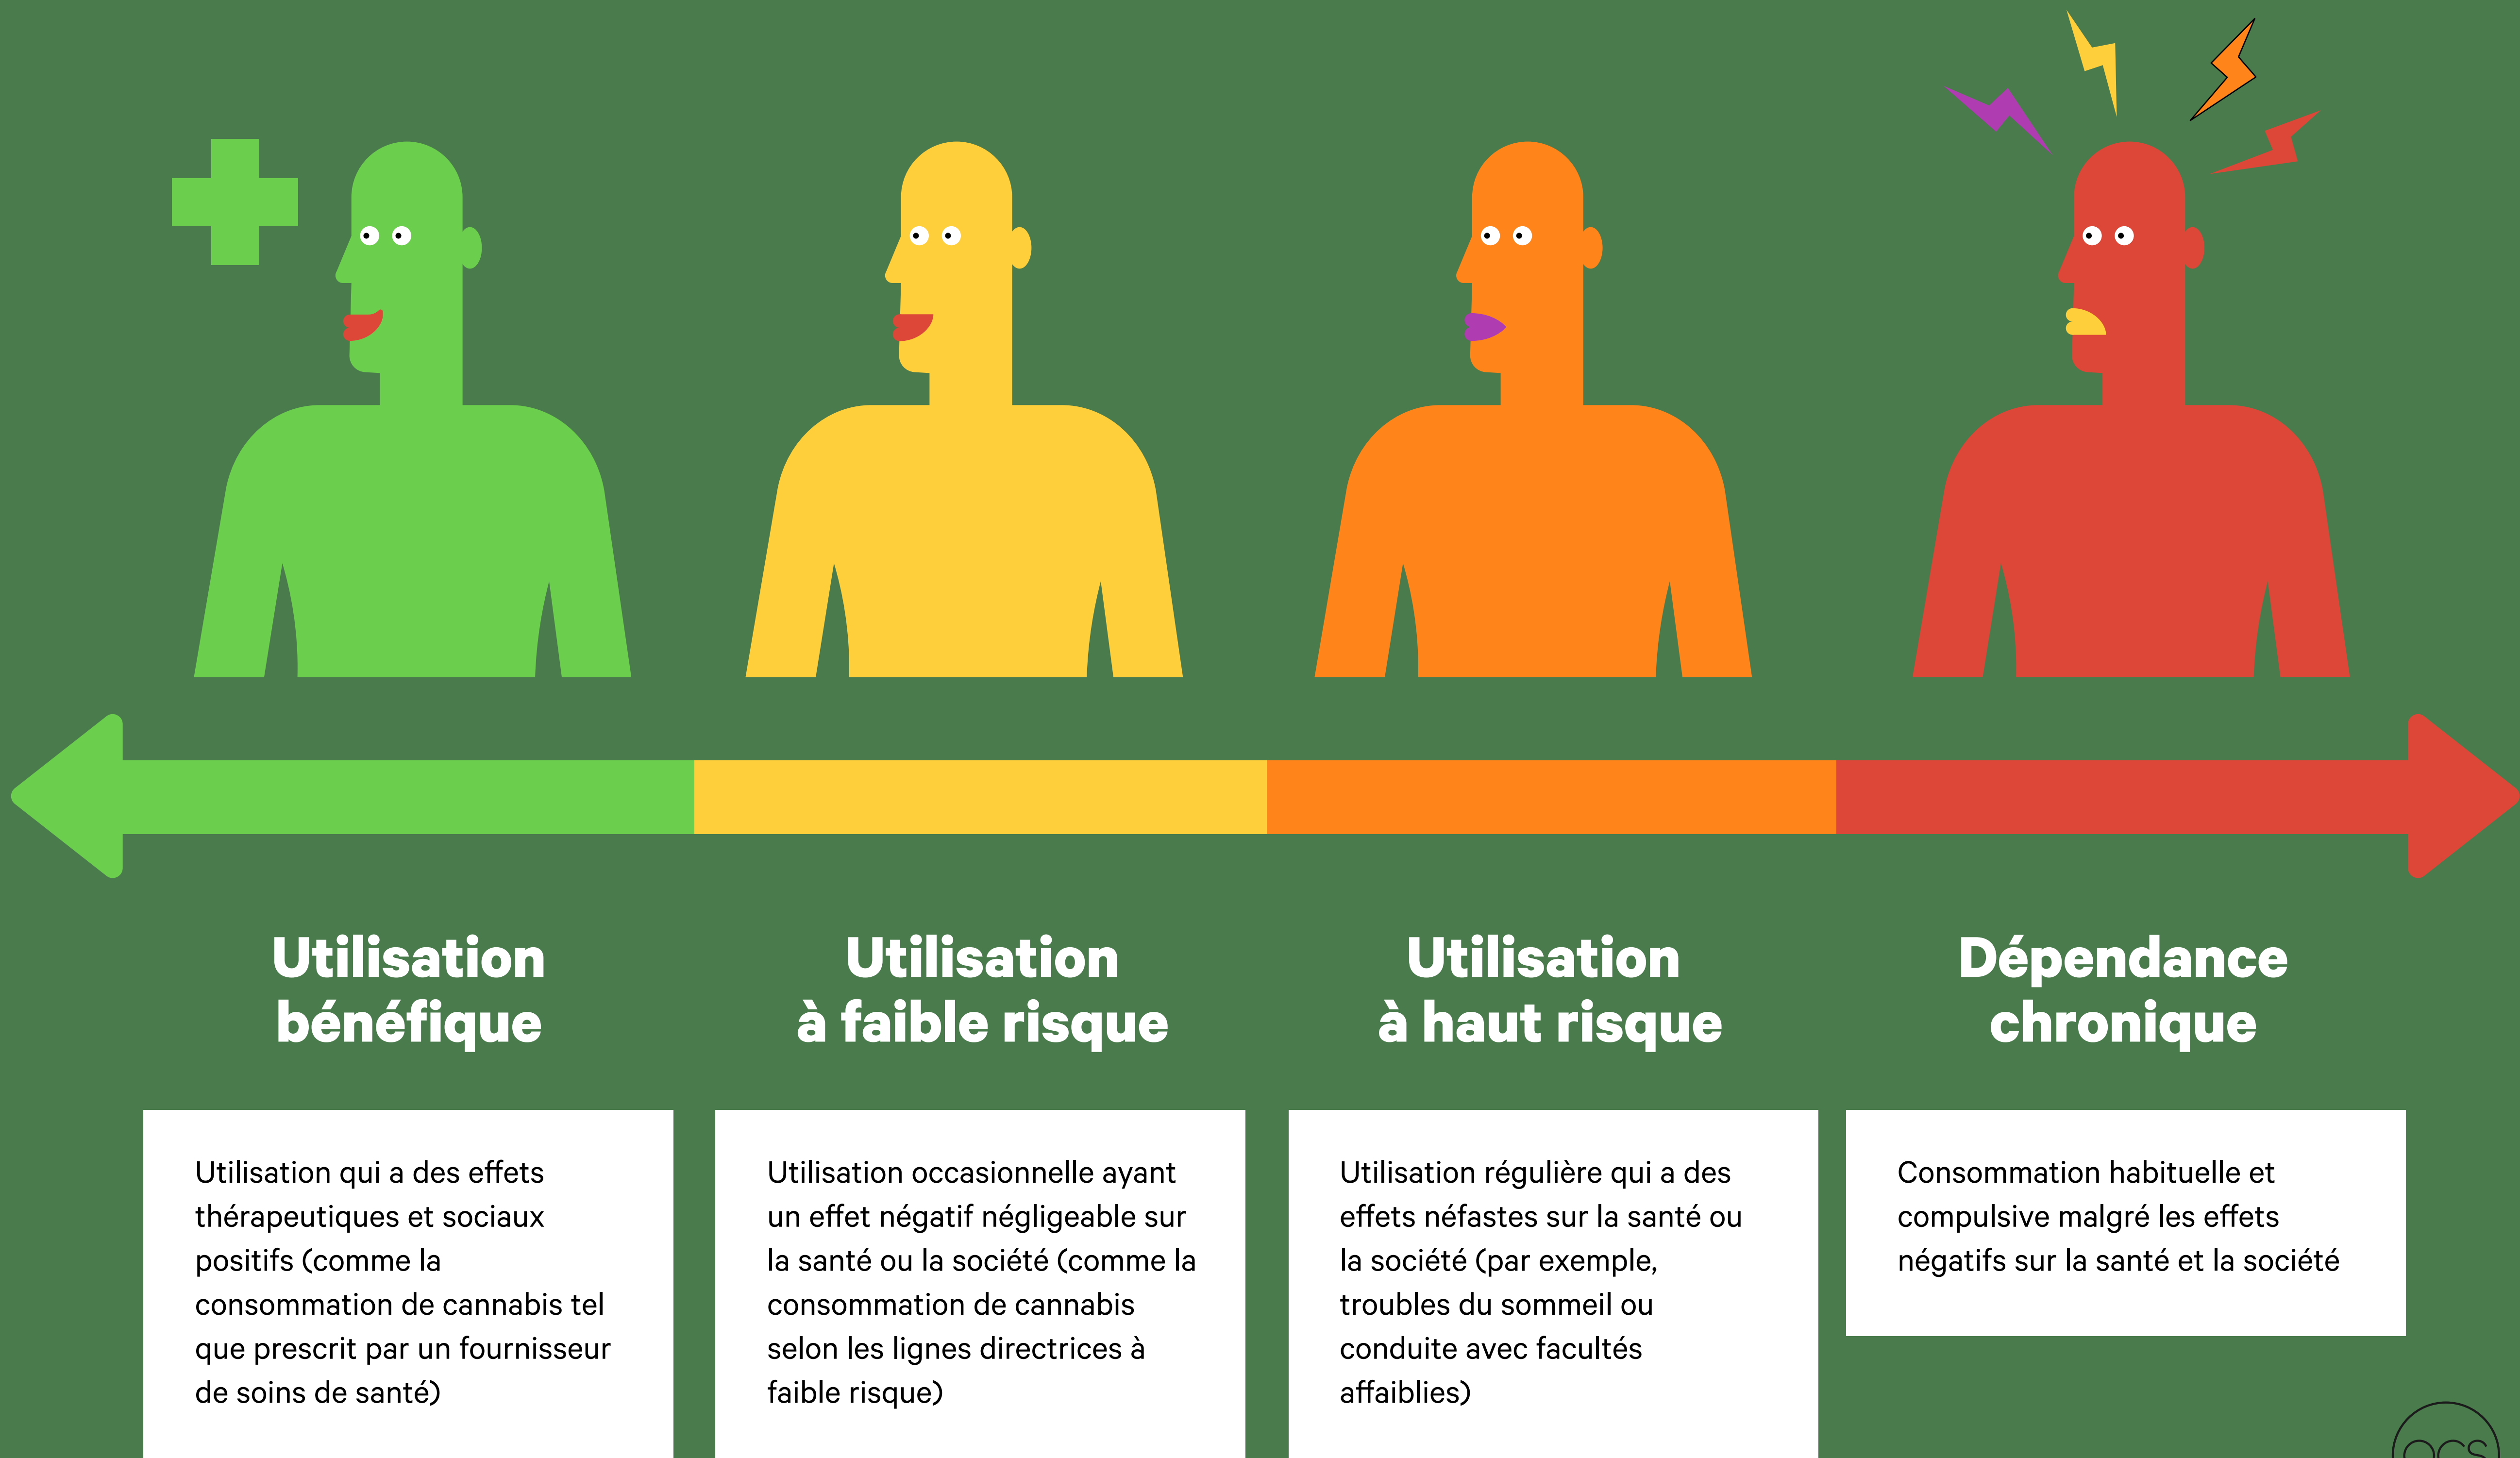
Utilisation bénéfique

Utilisation qui a des effets thérapeutiques et sociaux positifs (comme la consommation de cannabis tel que prescrit par un fournisseur de soins de santé)

Utilisation à faible risque

Utilisation occasionnelle ayant un effet négatif négligeable sur la santé ou la société (comme la consommation de cannabis selon les lignes directrices à faible risque)

Utilisation à haut risque

Utilisation régulière qui a des effets néfastes sur la santé ou la société (par exemple, troubles du sommeil ou conduite avec facultés affaiblies)

Dépendance chronique

Consommation habituelle et compulsive malgré les effets négatifs sur la santé et la société

ocs